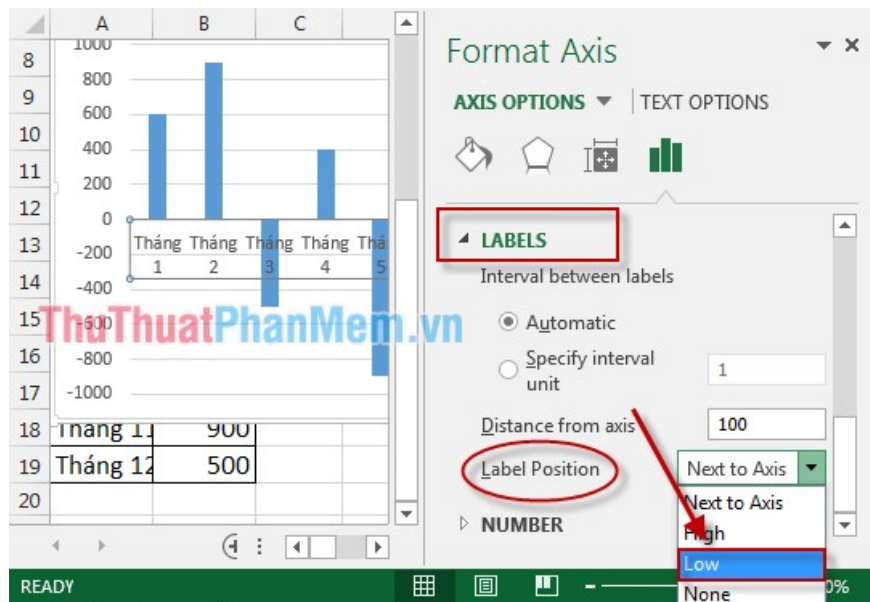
A B C

8
9
10
11
12
13
14
15
16
17
18
19
20

1000
800
600
400
200
0
-200
-400
-600
-800
-1000

Tháng 1
Tháng 2
Tháng 3
Tháng 4
Thá 5

Tháng 11 900
Tháng 12 500

ThuThuatPhanMem.vn

Format Axis

AXIS OPTIONS ▾ | TEXT OPTIONS

◢ LABELS

Interval between labels

Automatic

Specify interval unit 1

Distance from axis 100

Label Position Next to Axis

Next to Axis
High
Low
None

▷ NUMBER

READY
0%